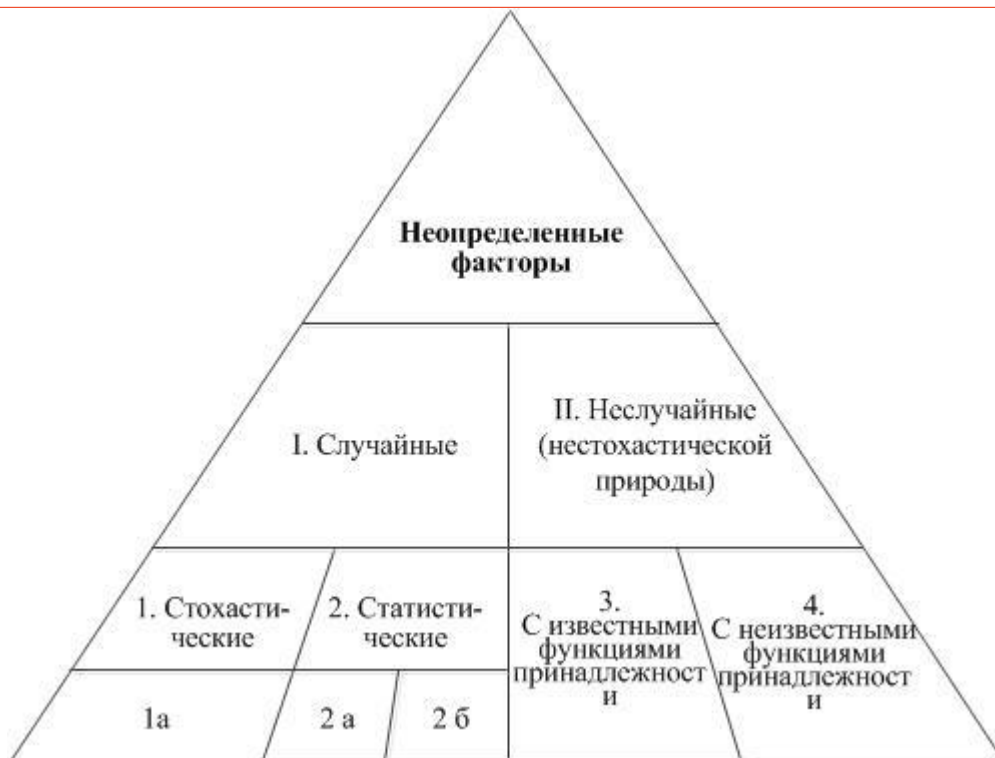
Неопределенные факторы

I. Случайные

II. Неслучайные (нестохастической природы)

1. Стохастические

2. Статистические

3. С известными функциями принадлежност и

4. С неизвестными функциями принадлежност и

1а

2 а

2 б